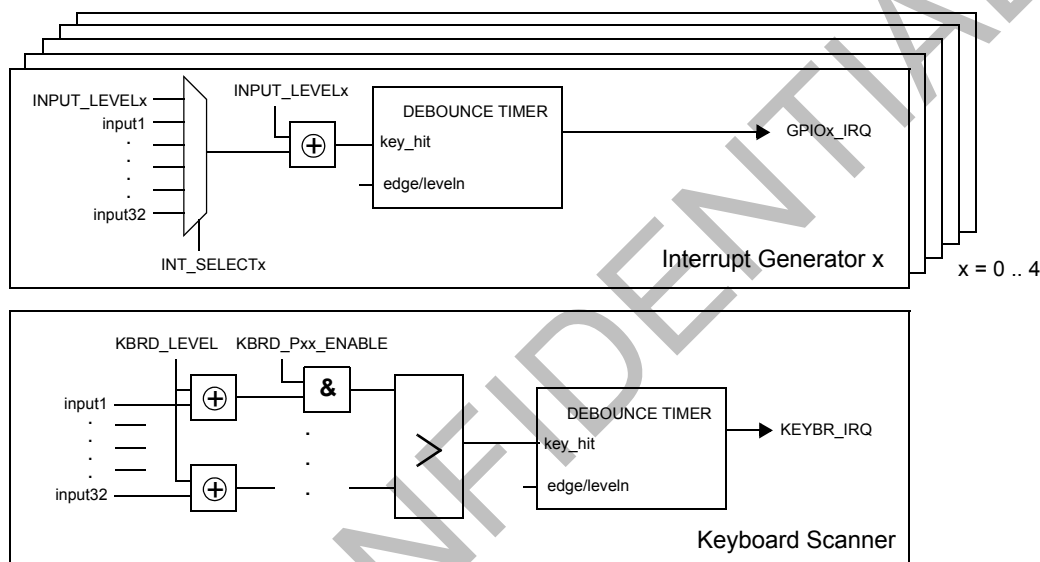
INPUT_LEVELx
input1
.
.
.
.
input32
INT_SELECTx
INPUT_LEVELx
$\oplus$
DEBOUNCE TIMER
key_hit
edge/leveln
GPIOx_IRQ
Interrupt Generator x
x = 0 .. 4

KBRD_LEVEL
KBRD_Pxx_ENABLE
input1
.
.
.
.
input32
$\oplus$
$\oplus$
&
.
.
.
>
DEBOUNCE TIMER
key_hit
edge/leveln
KEYBR_IRQ
Keyboard Scanner

NFIDENTIAL